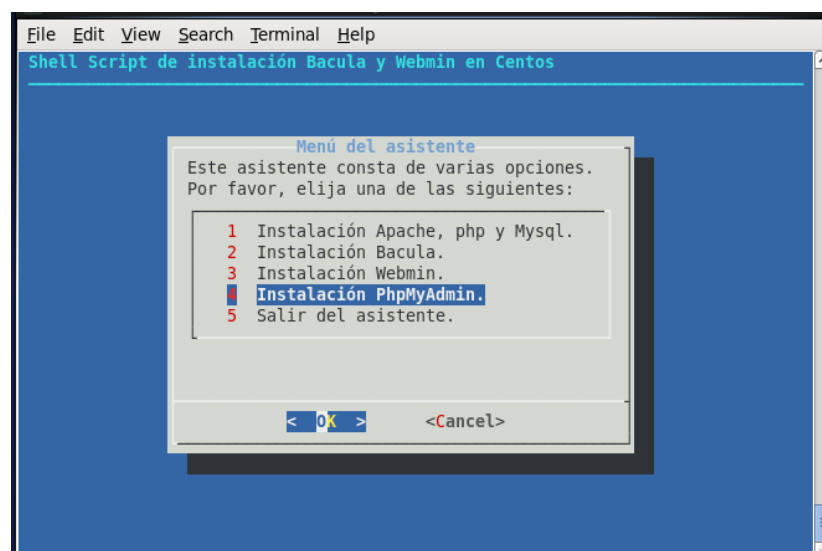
File Edit View Search Terminal Help

Shell Script de instalación Bacula y Webmin en Centos

Menú del asistente

Este asistente consta de varias opciones.
Por favor, elija una de las siguientes:

1 Instalación Apache, php y Mysql.
2 Instalación Bacula.
3 Instalación Webmin.
4 Instalación PhpMyAdmin.
5 Salir del asistente.

< OK > <Cancel>